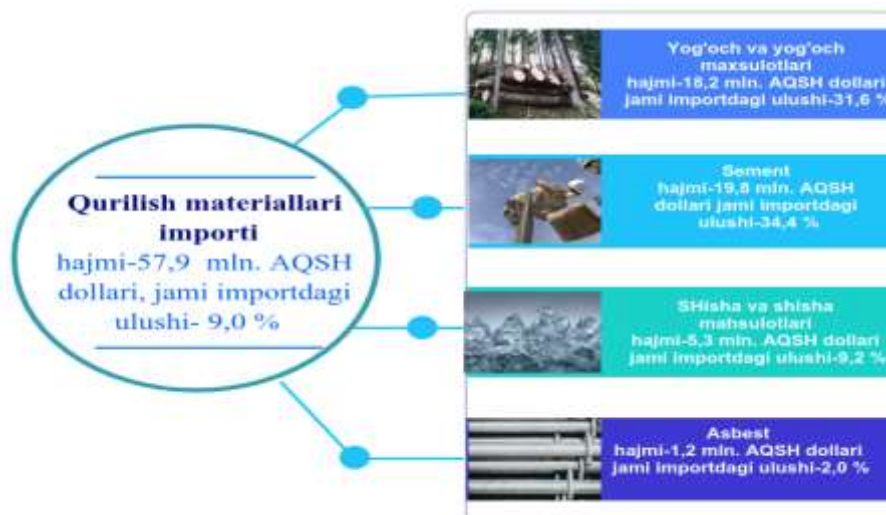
Qurilish materiallari importi
hajmi-57,9 mln. AQSH dollari, jami importdagi ulushi- 9,0 %

Yog'och va yog'och maxsulotlari
hajmi-18,2 mln. AQSH dollari jami importdagi ulushi-31,6 %

Sement
hajmi-19,8 mln. AQSH dollari jami importdagi ulushi-34,4 %

SHisha va shisha mahsulotlari
hajmi-5,3 mln. AQSH dollari jami importdagi ulushi-9,2 %

Asbest
hajmi-1,2 mln. AQSH dollari jami importdagi ulushi-2,0 %